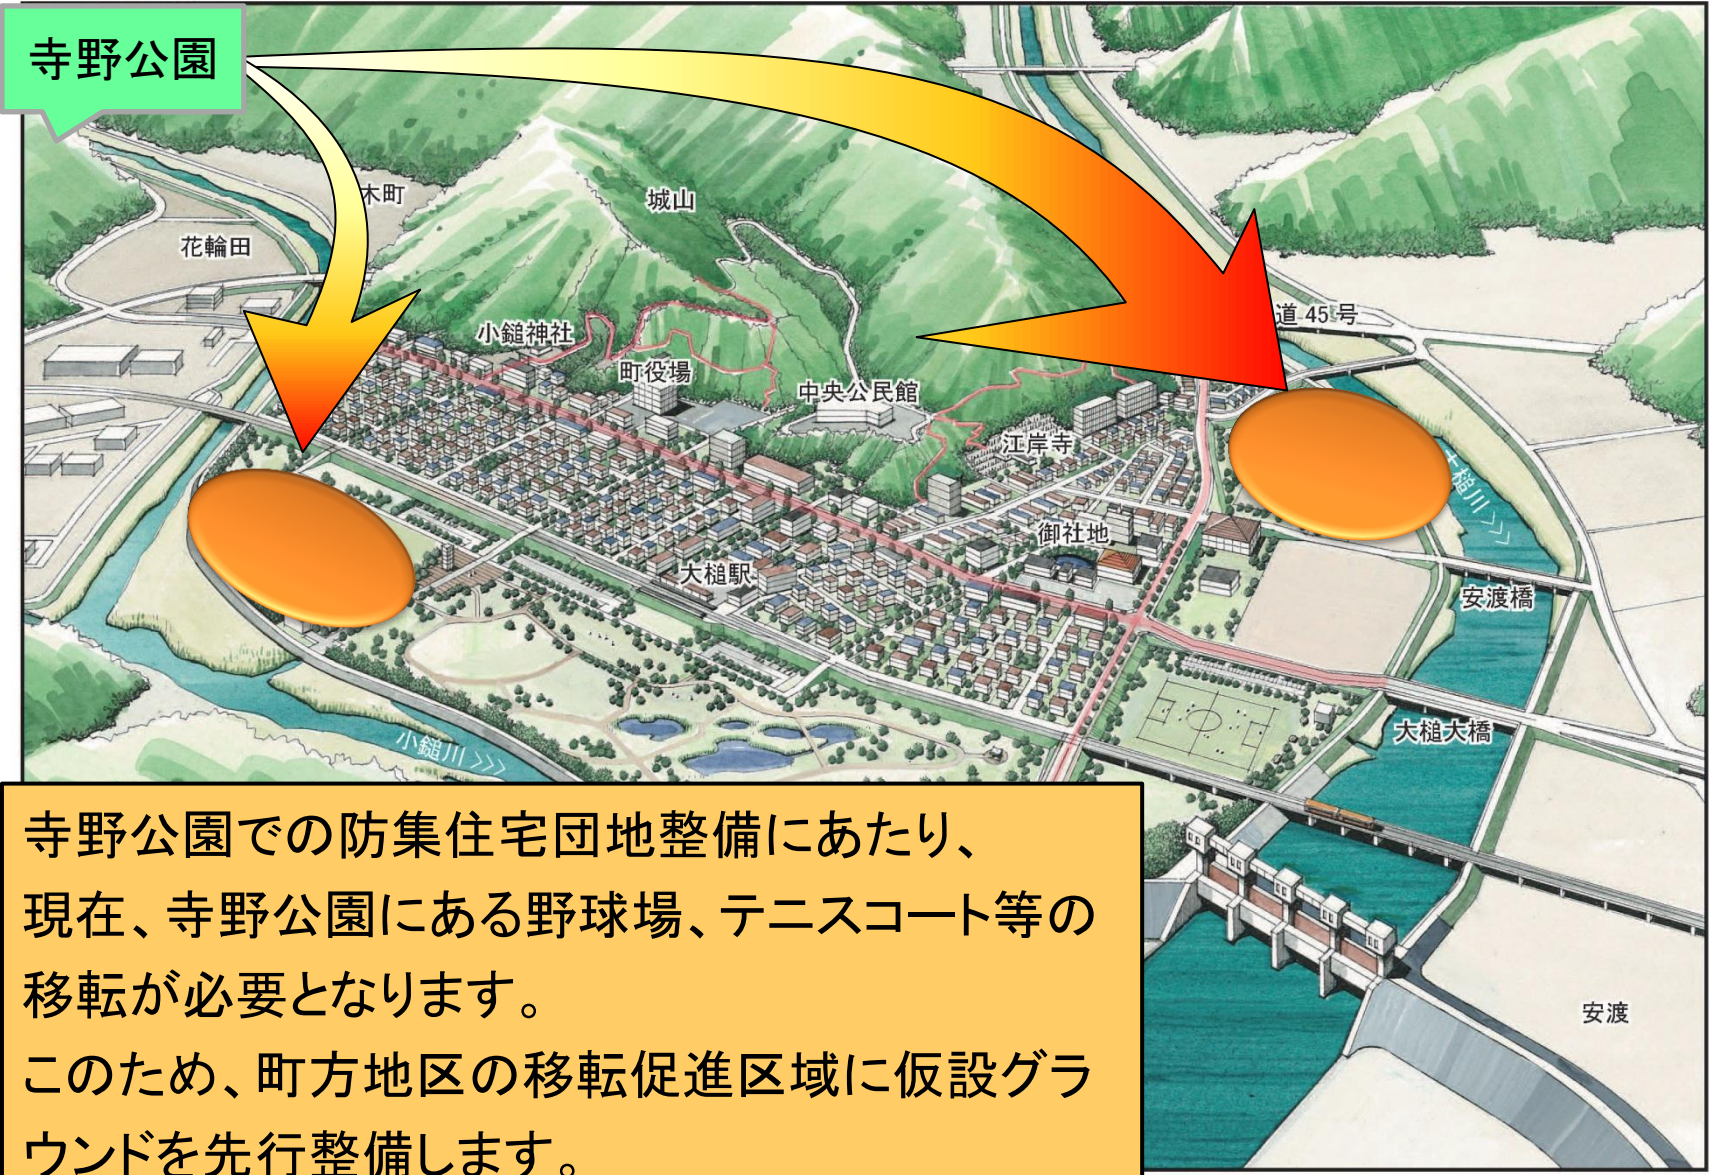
寺野公園

木町

花輪田

城山

小鎚神社

町役場

中央公民館

道 45 号

江岸寺

御社地

大槌駅

大槌川

安渡橋

大槌大橋

小鎚川

安渡

寺野公園での防集住宅団地整備にあたり、
現在、寺野公園にある野球場、テニスコート等の移転が必要となります。
このため、町方地区の移転促進区域に仮設グラウンドを先行整備します。